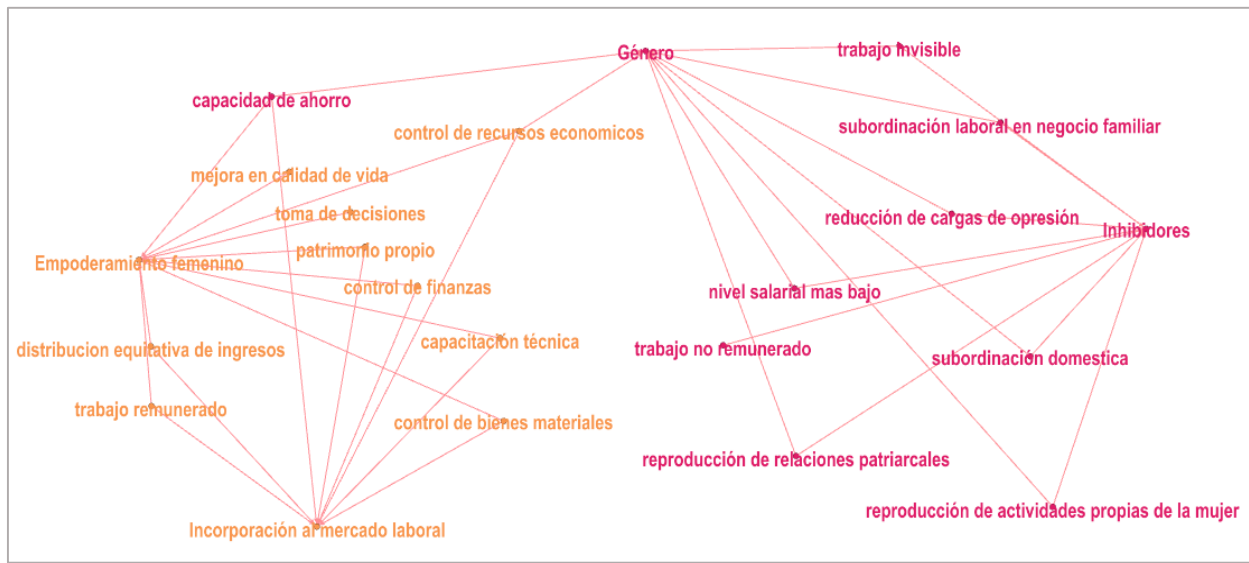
Género
trabajo invisible
capacidad de ahorro
subordinación laboral en negocio familiar
control de recursos economicos
mejora en calidad de vida
toma de decisiones
reducción de cargas de opresión
Inhibidores
patrimonio propio
Empoderamiento femenino
control de finanzas
nivel salarial mas bajo
capacitación técnica
distribucion equitativa de ingresos
trabajo no remunerado
subordinación domestica
trabajo remunerado
control de bienes materiales
reproducción de relaciones patriarcales
reproducción de actividades propias de la mujer
Incorporación al mercado laboral